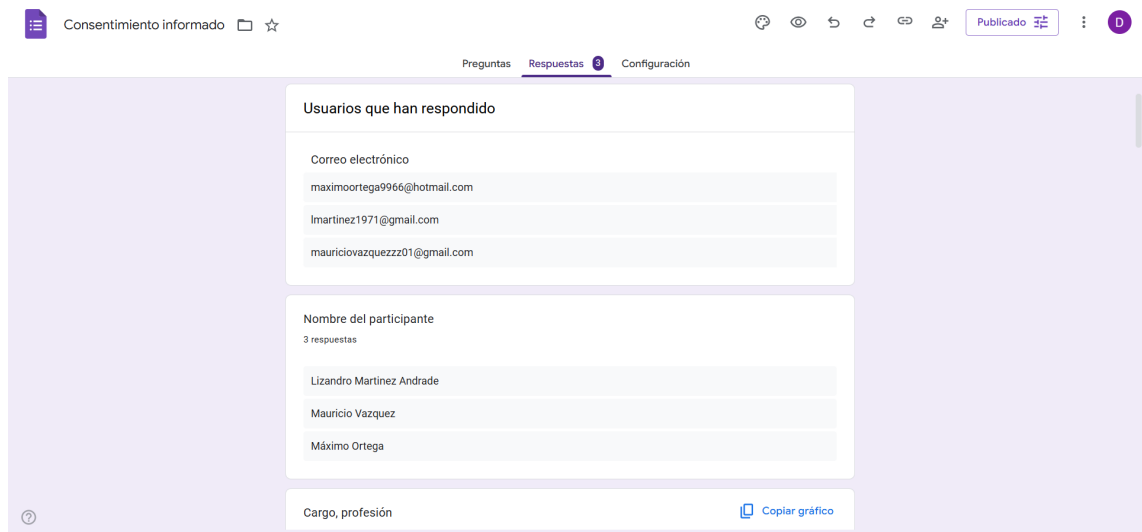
Consentimiento informado

Publicado

D

Preguntas Respuestas 3 Configuración

Usuarios que han respondido

Correo electrónico

maximoortega9966@hotmail.com

lmartinez1971@gmail.com

mauriciovazquezzz01@gmail.com

Nombre del participante

3 respuestas

Lizandro Martinez Andrade

Mauricio Vazquez

Máximo Ortega

Cargo, profesión

Copiar gráfico